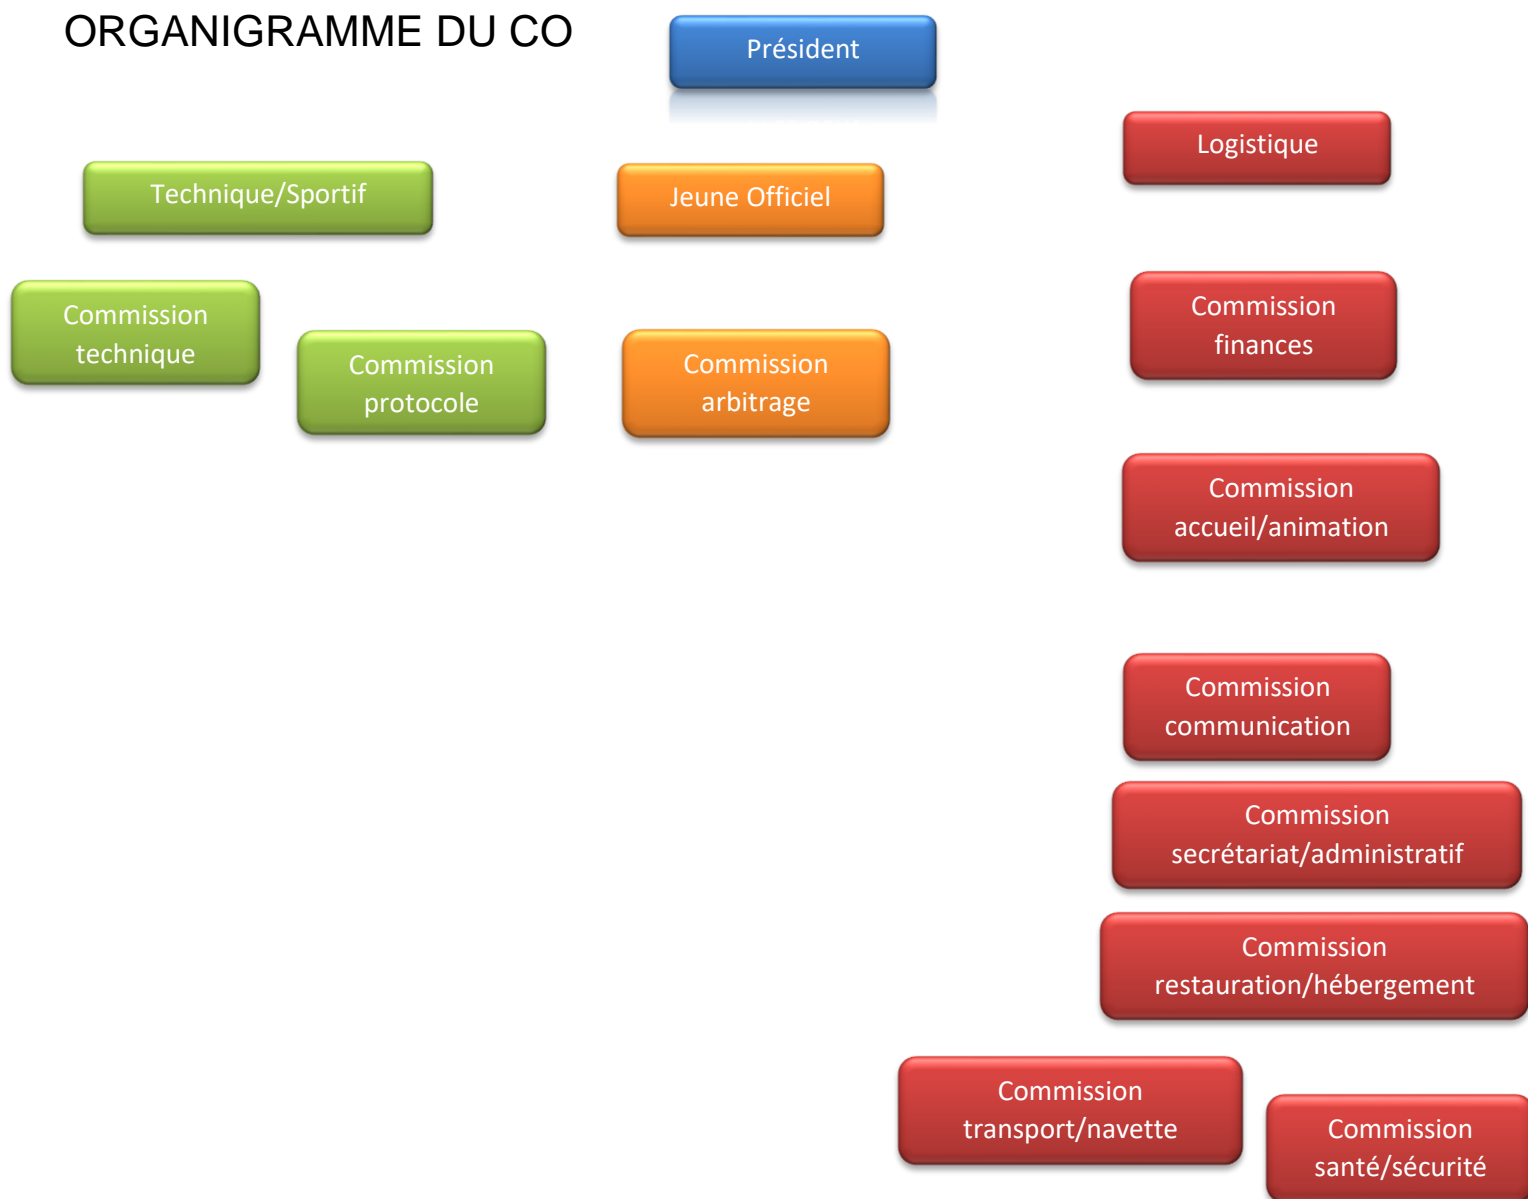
ORGANIGRAMME DU CO

Président

Technique/Sportif

Jeune Officiel

Logistique

Commission technique

Commission protocole

Commission arbitrage

Commission finances

Commission accueil/animation

Commission communication

Commission secrétariat/administratif

Commission restauration/hébergement

Commission transport/navette

Commission santé/sécurité